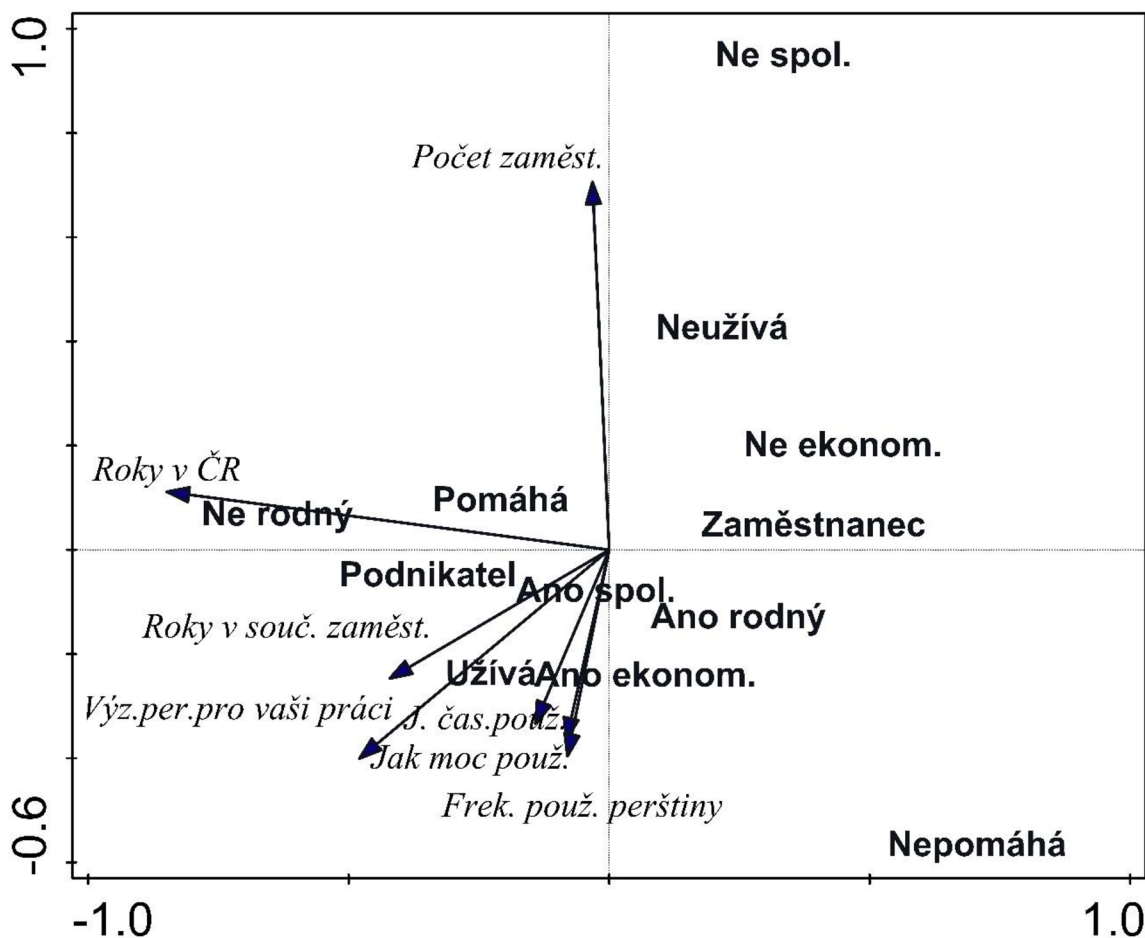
1.0
-0.6
-1.0
1.0

Ne spol.
Počet zaměst.
Neužívá
Ne ekonom.
Roky v ČR
Pomáhá
Ne rodný
Zaměstnanec
Podnikatel
Ano spol.
Ano rodný
Roky v souč. zaměst.
Užívá
Ano ekonom.
Výz.per.pro vaši práci
J. čas.použ.
Jak moc použ.
Frek. použ. perštiny
Nepomáhá